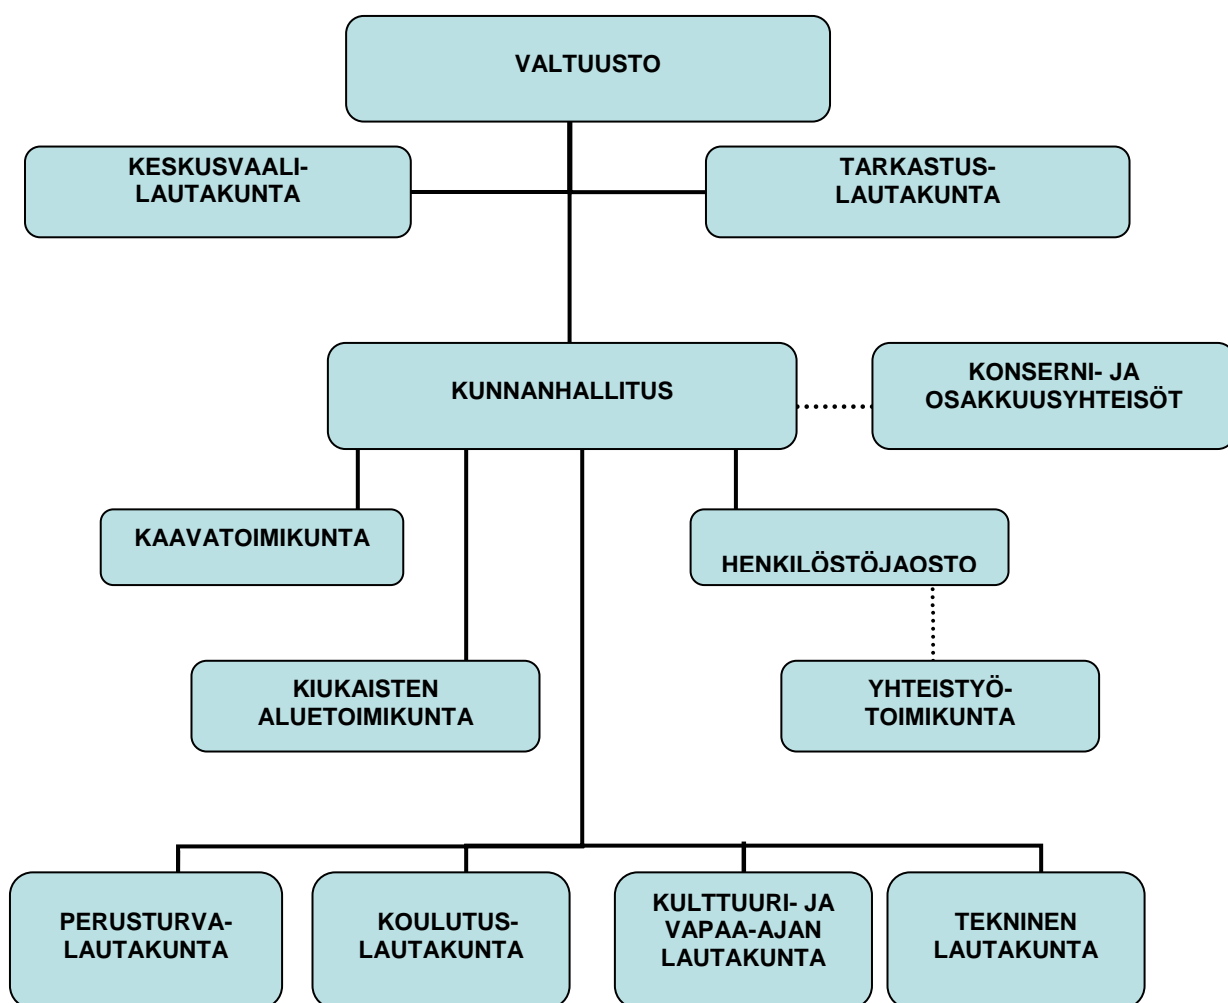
VALTUUSTO

KESKUSVAALI-LAUTAKUNTA

TARKASTUS-LAUTAKUNTA

KUNNANHALLITUS

KONSERNI- JA OSAKKUUSYHTEISÖT

KAAVATOIMIKUNTA

HENKILÖSTÖJAOSTO

KIUKAISTEN ALUETOIMIKUNTA

YHTEISTYÖ-TOIMIKUNTA

PERUSTURVA-LAUTAKUNTA

KOULUTUS-LAUTAKUNTA

KULTTUURI- JA VAPAA-AJAN LAUTAKUNTA

TEKNINEN LAUTAKUNTA